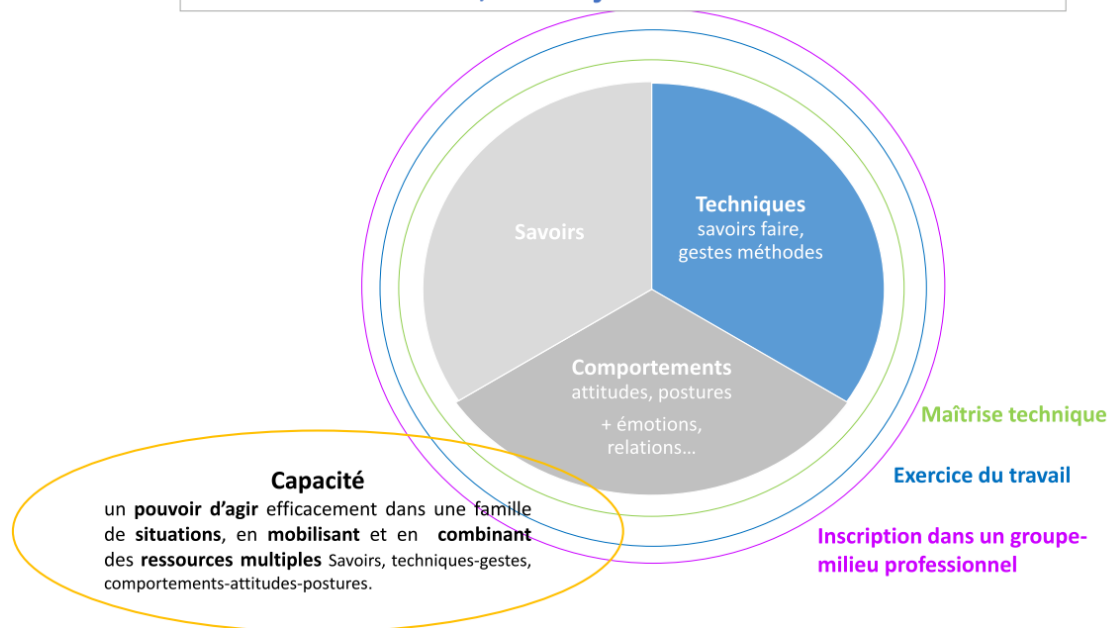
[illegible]

Savoirs

Techniques
savoirs faire, gestes méthodes

Comportements
attitudes, postures
+ émotions, relations…

Maîtrise technique

Exercice du travail

Inscription dans un groupe-milieu professionnel

Capacité
un pouvoir d'agir efficacement dans une famille de situations, en mobilisant et en combinant des ressources multiples Savoirs, techniques-gestes, comportements-attitudes-postures.